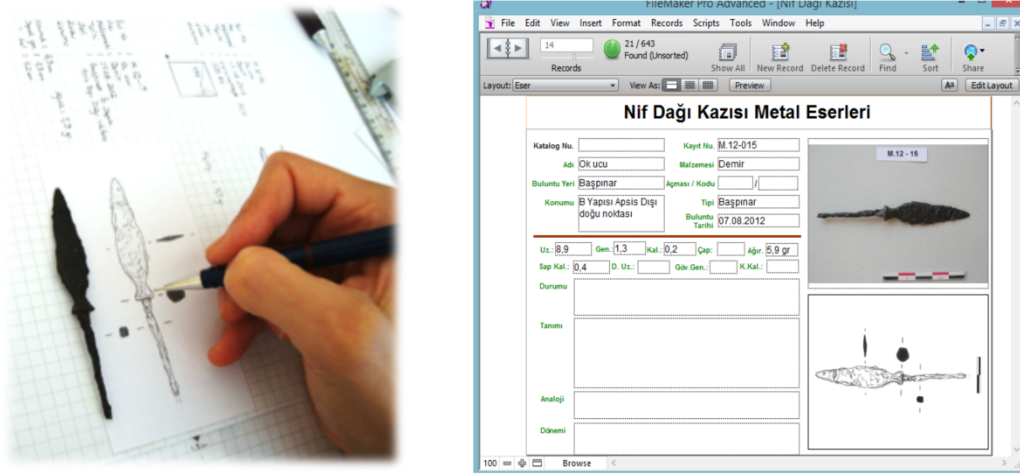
FileMaker Pro Advanced - [Nif Dağı Kazısı]

File Edit View Insert Format Records Scripts Tools Window Help

14
Records
21 / 643
Found (Unsorted)
Show All
New Record
Delete Record
Find
Sort
Share

Layout: Eser
View As:
Preview
Edit Layout

Nif Dağı Kazısı Metal Eserleri

Katalog Nu.
Kayıt Nu. M.12-015
Adı Ok ucu
Malzemesi Demir
Buluntu Yeri Başpınar
Açması / Kodu /
Konumu B Yapısı Apsis Dışı doğu noktası
Tipi Başpınar
Buluntu Tarihi 07.08.2012

M.12 - 15

Uz.: 8,9
Gen.: 1,3
Kal.: 0,2
Çap:
Ağır.: 5,9 gr
Sap Kal.: 0,4
D. Uz.:
Göv.Gen.:
K.Kal.:
Durumu
Tanımı
Analoji
Dönemi

100
Browse